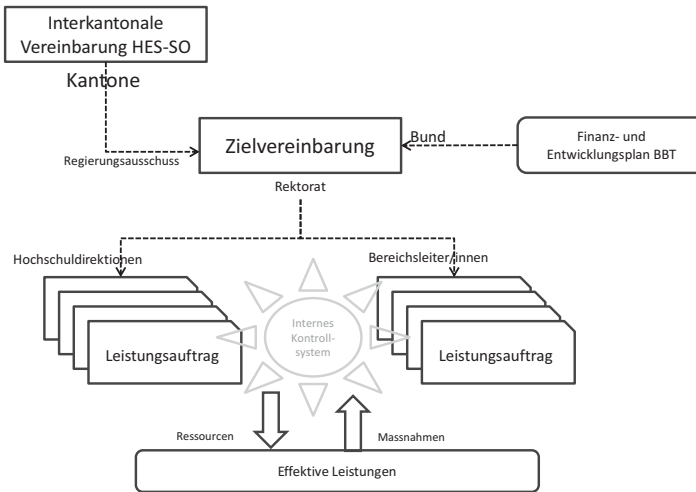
Interkantonale Vereinbarung HES-SO

Kantone

Regierungsausschuss

Zielvereinbarung

Bund

Finanz- und Entwicklungsplan BBT

Rektorat

Hochschuldirektionen

Bereichsleiter/innen

Internes Kontrollsystem

Leistungsauftrag

Leistungsauftrag

Ressourcen

Massnahmen

Effektive Leistungen